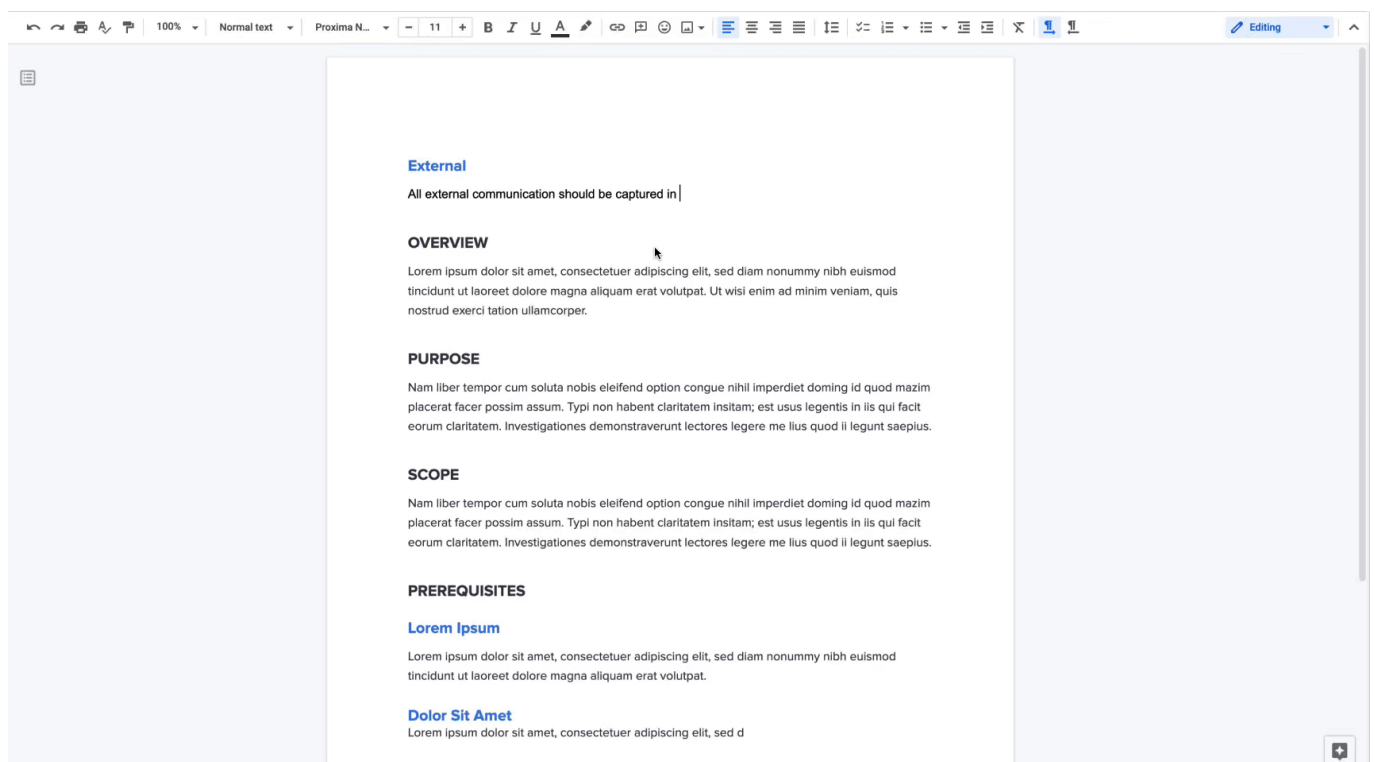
100% Normal text Proxima N... 11 Editing

External

All external communication should be captured in

OVERVIEW

Lorem ipsum dolor sit amet, consectetuer adipiscing elit, sed diam nonummy nibh euismod tincidunt ut laoreet dolore magna aliquam erat volutpat. Ut wisi enim ad minim veniam, quis nostrud exerci tation ullamcorper.

PURPOSE

Nam liber tempor cum soluta nobis eleifend option congue nihil imperdiet doming id quod mazim placerat facer possim assum. Typi non habent claritatem insitam; est usus legentis in iis qui facit eorum claritatem. Investigationes demonstraverunt lectores legere me lius quod ii legunt saepius.

SCOPE

Nam liber tempor cum soluta nobis eleifend option congue nihil imperdiet doming id quod mazim placerat facer possim assum. Typi non habent claritatem insitam; est usus legentis in iis qui facit eorum claritatem. Investigationes demonstraverunt lectores legere me lius quod ii legunt saepius.

PREREQUISITES

Lorem Ipsum

Lorem ipsum dolor sit amet, consectetuer adipiscing elit, sed diam nonummy nibh euismod tincidunt ut laoreet dolore magna aliquam erat volutpat.

Dolor Sit Amet

Lorem ipsum dolor sit amet, consectetuer adipiscing elit, sed d